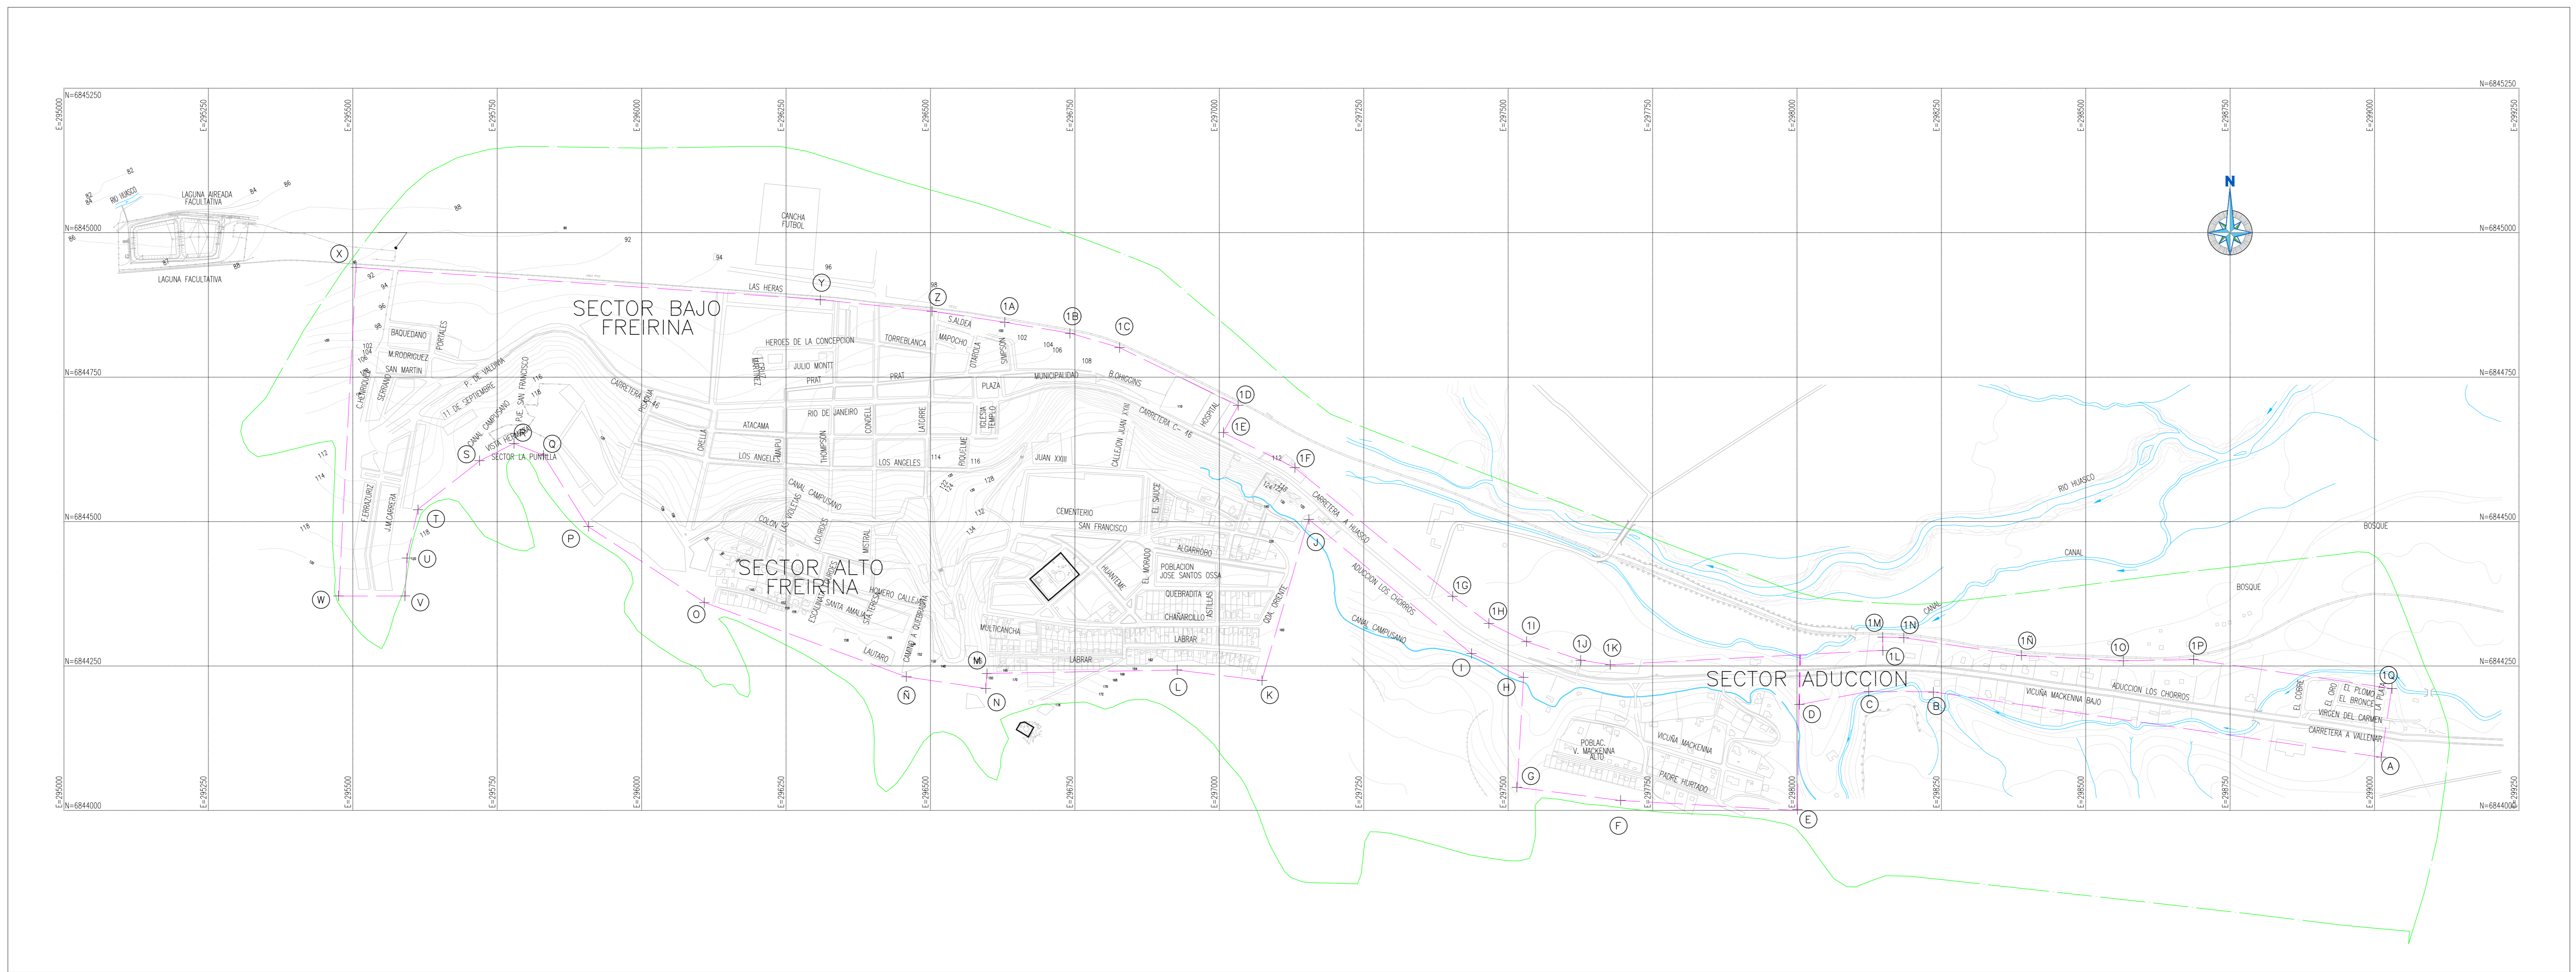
N=6845250
N=6845250
E=295000
E=295250
E=295500
E=295750
E=296000
E=296250
E=296500
E=296750
E=297000
E=297250
E=297500
E=297750
E=298000
E=298250
E=298500
E=298750
E=299000
E=299250

N

N=6845000
N=6845000
N=6844750
N=6844750
N=6844500
N=6844500
N=6844250
N=6844250
N=6844000
N=6844000

LAGUNA AIREADA FACULTATIVA
RIO HUASCO
LAGUNA FACULTATIVA
CANCHA FUTBOL

SECTOR BAJO FREIRINA
SECTOR ALTO FREIRINA
SECTOR ADUCCION

LAS HERAS
S.ALDEA
HEROES DE LA CONCEPCION
TORREBLANCA
MAPOCHO
JULIO MONTT
PRAT
PRAT
PLAZA
MUNICIPALIDAD
B.OHIGGINS
CARRETERA C-46
HOSPITAL
BAQUEDANO
PORTALES
M.RODRIGUEZ
SAN MARTIN
P. DE VALDIVIA
SAN FRANCISCO
11 DE SEPTIEMBRE
CANAL CAMPUSANO
VISTA HERMOSA
SECTOR LA PUNTILLA
CARRETERA C-46
ATACAMA
RIO DE JANEIRO
LOS ANGELES
LOS ANGELES
ORELLA
THOMPSON
CONDELL
LATORRE
RIQUELME
IGLESIA TEMPLO
JUAN XXIII
CALLEJON JUAN XXIII
CANAL CAMPUSANO
COLON
LOURDES
MISTRAL
CEMENTERIO
SAN FRANCISCO
EL SAUCE
ALGARROBO
EL MORADO
HUANTEME
POBLACION JOSE SANTOS OSSA
QUEBRADITA
CHAÑARCILLO
ASTILLAS
LABRAR
MULTICANCHA
LABRAR
HOMERO CALLEJAS
SANTA AMALIA
LAUTARO
CAMINO A QUEBRADITA
CARRETERA A HUASCO
ADUCCION LOS CHORROS
CANAL CAMPUSANO
RIO HUASCO
CANAL
CANAL
BOSQUE
BOSQUE
VICUÑA MACKENNA BAJO
ADUCCION LOS CHORROS
EL COBRE
EL ORO
EL PLOMO
EL BRONCE
VIRGEN DEL CARMEN
CARRETERA A VALLENAR
POBLAC. V. MACKENNA ALTO
VICUÑA MACKENNA
PADRE HURTADO
F.ERRAZURIZ
J.M.CARRERA
C.HIGGINS
SERRANO

X Y Z 1A 1B 1C 1D 1E 1F J 1G 1H 1I 1J 1K 1M 1N 1L 1Ñ 1O 1P 1Q A B C D E F G H I K L M N Ñ O P Q R S T U V W